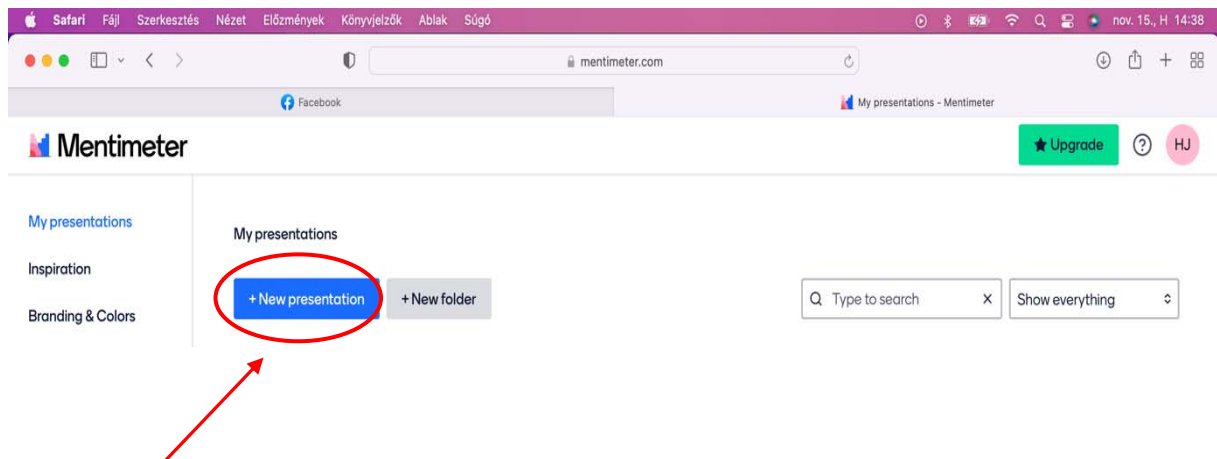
Safari Fájl Szerkesztés Nézet Előzmények Könyvjelzők Ablak Súgó

nov. 15., H 14:38

mentimeter.com

Facebook

My presentations - Mentimeter

Mentimeter

Upgrade

HJ

My presentations

Inspiration

Branding & Colors

My presentations

+ New presentation

+ New folder

Type to search

Show everything